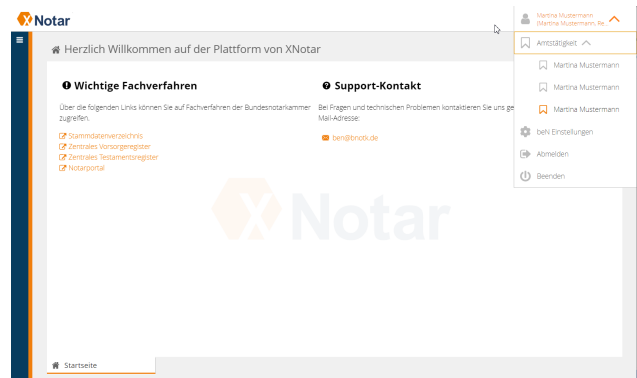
XNotar

Herzlich Willkommen auf der Plattform von XNotar

Wichtige Fachverfahren

Über die folgenden Links können Sie auf Fachverfahren der Bundesnotarkammer zugreifen.

Stammdatenverzeichnis
Zentrales Vorsorgeregister
Zentrales Testamentsregister
Notarportal

Support-Kontakt

Bei Fragen und technischen Problemen kontaktieren Sie uns ge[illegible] Mail-Adresse:

ben@bnotk.de

XNotar

Martina Mustermann
(Martina Mustermann, Re...

Amtstätigkeit

Martina Mustermann

Martina Mustermann

Martina Mustermann

beN Einstellungen

Abmelden

Beenden

Startseite